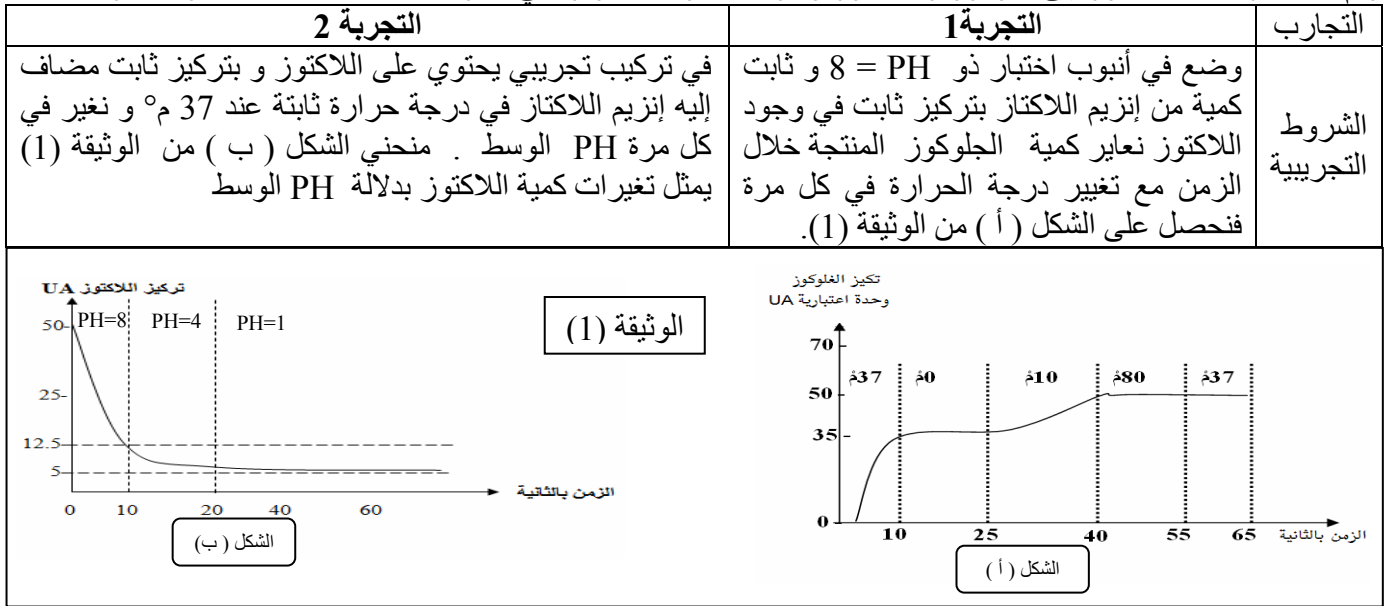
| التجارب | التجربة1 | التجربة 2 |
|---|---|---|
| الشروط التجريبية | وضع في أنبوب اختبار ذو PH = 8 و ثابت كمية من إنزيم اللاكتاز بتركيز ثابت في وجود اللاكتوز نعاير كمية الجلوكوز المنتجة خلال الزمن مع تغيير درجة الحرارة في كل مرة فنحصل على الشكل ( أ ) من الوثيقة (1). | في تركيب تجريبي يحتوي على اللاكتوز و بتركيز ثابت مضاف إليه إنزيم اللاكتاز في درجة حرارة ثابتة عند 37 م° و نغير في كل مرة PH الوسط . منحني الشكل ( ب ) من الوثيقة (1) يمثل تغيرات كمية اللاكتوز بدلالة PH الوسط |

تركيز اللاكتوز UA
50
25
12.5
5
PH=8
PH=4
PH=1
0
10
20
40
60
الزمن بالثانية
الشكل ( ب )

الوثيقة (1)

تكيز الغلوكوز
وحدة اعتبارية UA
70
50
35
0
37م
0م
10م
80م
37م
10
25
40
55
65
الزمن بالثانية
الشكل ( أ )